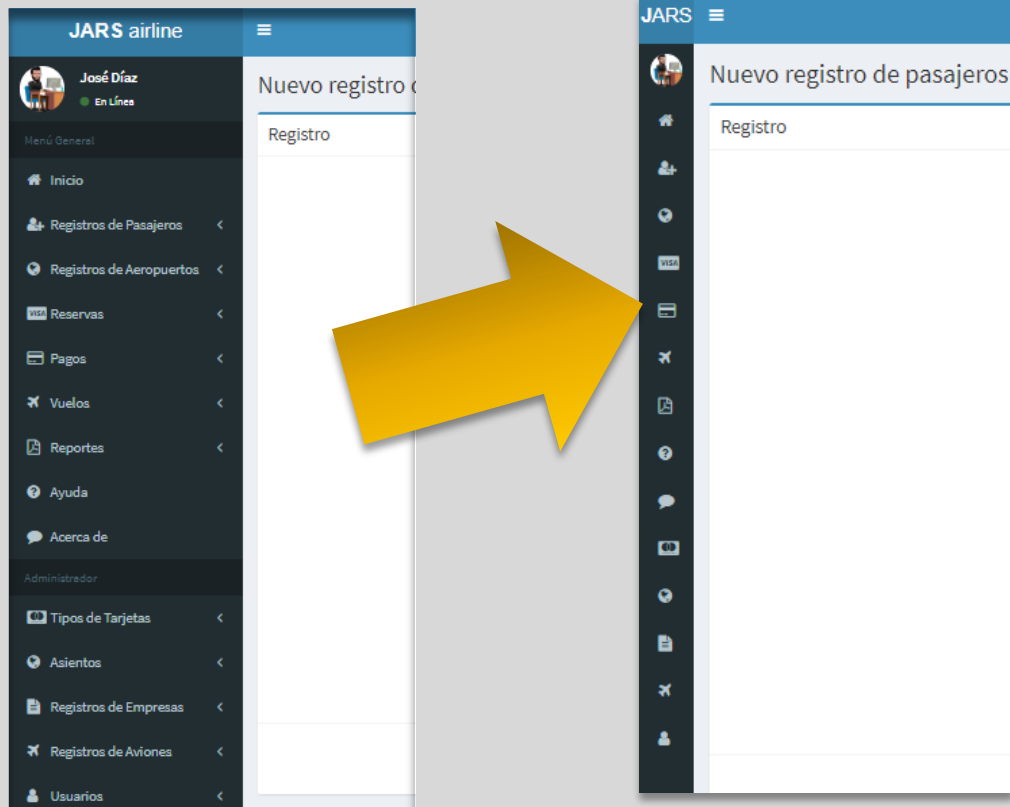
JARS airline

José Díaz
En Línea

Menú General

Inicio

Registros de Pasajeros

Registros de Aeropuertos

VISA Reservas

Pagos

Vuelos

Reportes

Ayuda

Acerca de

Administrador

Tipos de Tarjetas

Asientos

Registros de Empresas

Registros de Aviones

Usuarios

Nuevo registro d

Registro

JARS

VISA

Nuevo registro de pasajeros

Registro